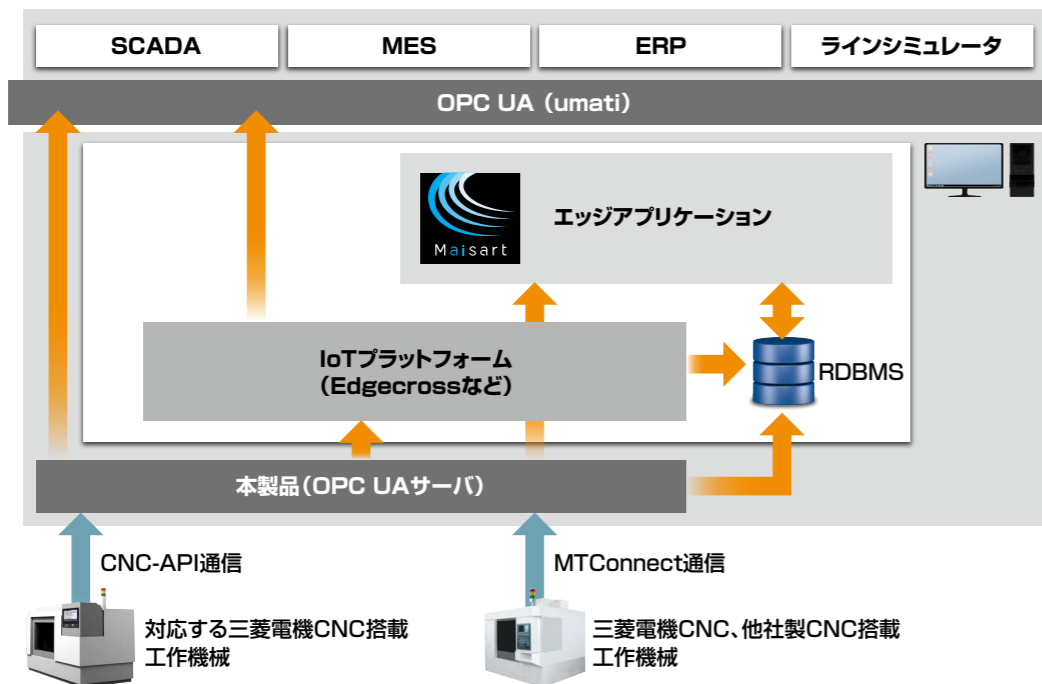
SCADA

MES

ERP

ラインシミュレータ

OPC UA（umati）

Maisart

エッジアプリケーション

IoTプラットフォーム
（Edgecrossなど）

RDBMS

本製品（OPC UAサーバ）

CNC-API通信

MTConnect通信

対応する三菱電機CNC搭載
工作機械

三菱電機CNC、他社製CNC搭載
工作機械